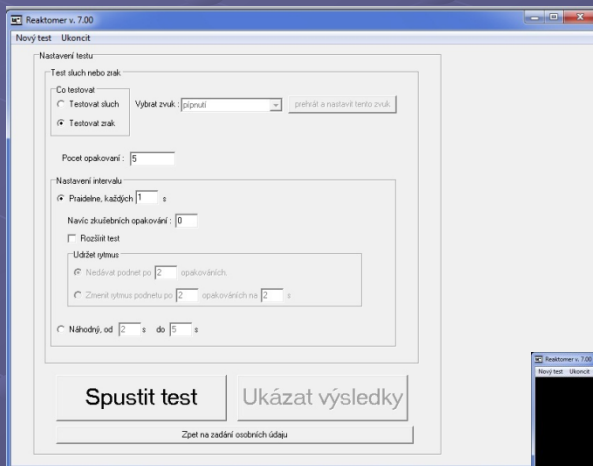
Reaktomer v. 7.00

Nový test Ukoncit

Nastavení testu

Test sluch nebo zrak

Co testovat

Testovat sluch

Testovat zrak

Vybrat zvuk : pipnutí

prehrát a nastavit tento zvuk

Pocet opakovaní : 5

Nastavení intervalu

Praidelne, každých 1 s

Navíc zkušebních opakování : 0

Rozšírit test

Udržet rytmus

Nedávat podnet po 2 opakováních.

Zmenit rytmus podnetu po 2 opakováních na 2 s

Náhodný, od 2 s do 5 s

Spustit test

Ukázat výsledky

Zpet na zadání osobních údaju

Reaktomer v. 7.00

Nový test Ukoncit